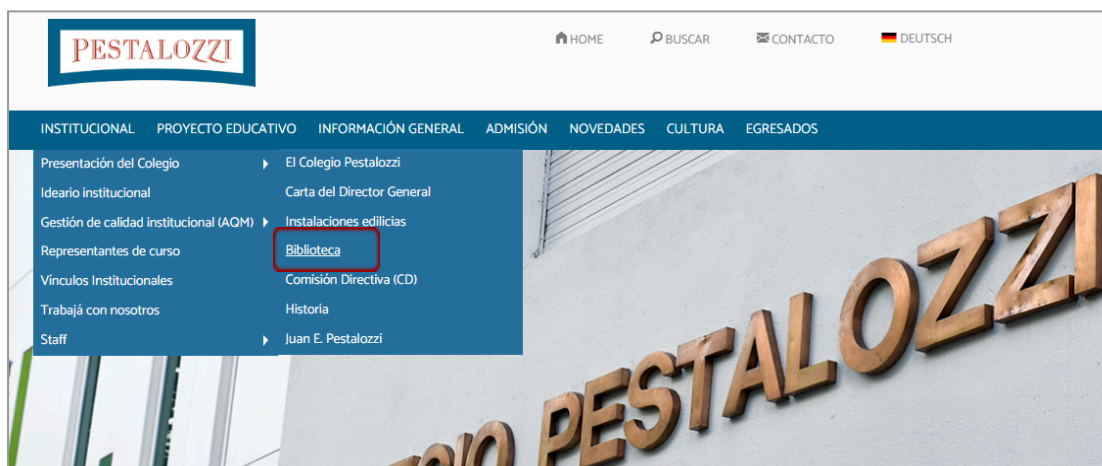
PESTALOZZI

HOME BUSCAR CONTACTO DEUTSCH

INSTITUCIONAL PROYECTO EDUCATIVO INFORMACIÓN GENERAL ADMISIÓN NOVEDADES CULTURA EGRESADOS

Presentación del Colegio
Ideario institucional
Gestión de calidad institucional (AQM)
Representantes de curso
Vínculos Institucionales
Trabajá con nosotros
Staff

El Colegio Pestalozzi
Carta del Director General
Instalaciones edilicias
Biblioteca
Comisión Directiva (CD)
Historia
Juan E. Pestalozzi

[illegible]GIO PESTALOZZI